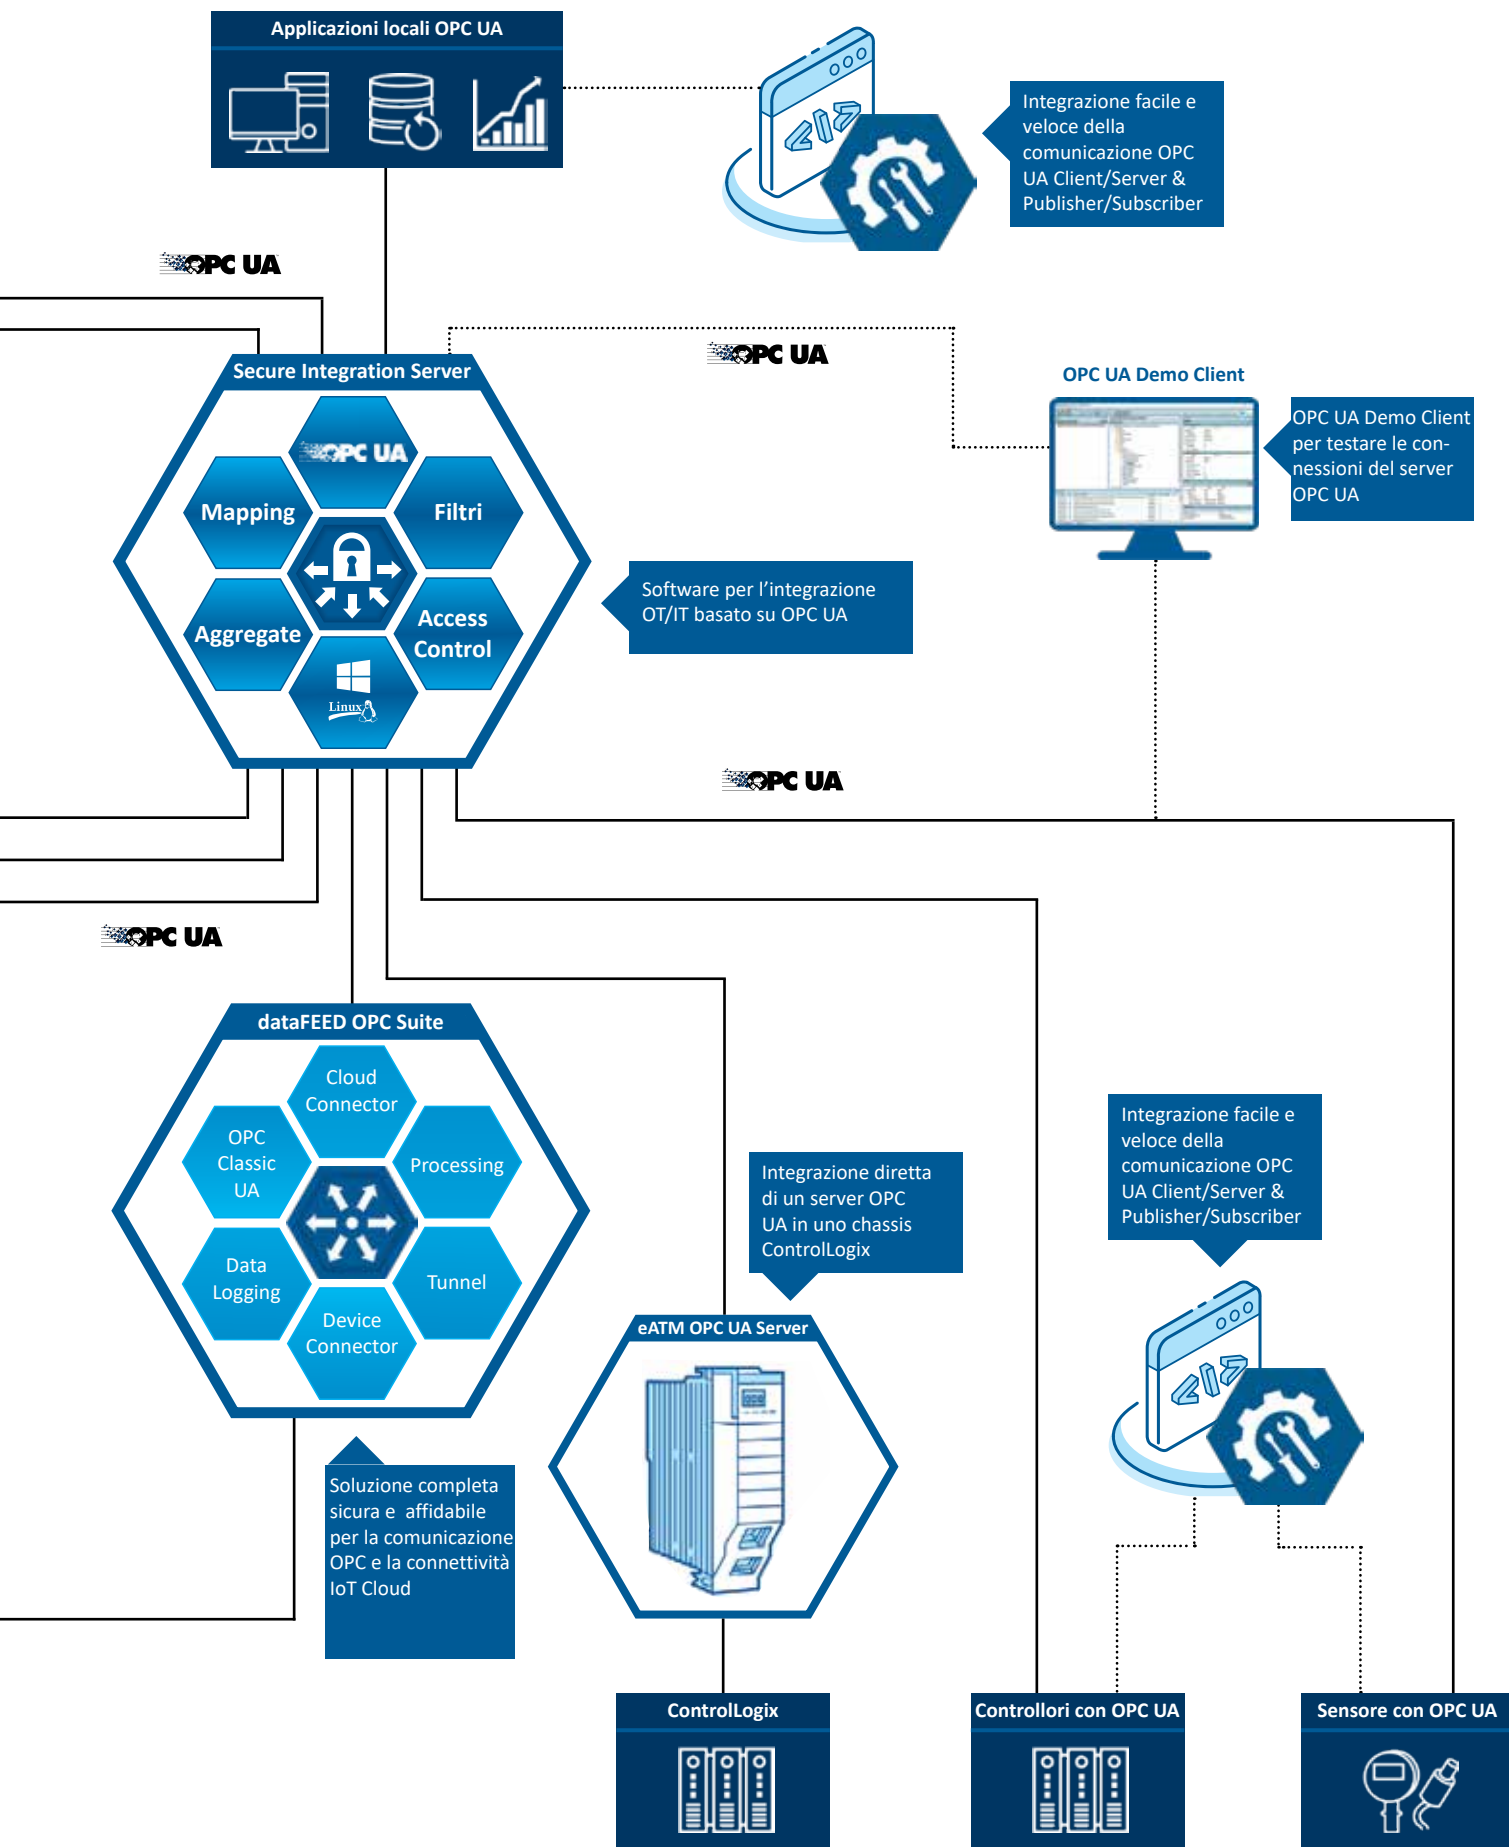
Applicazioni locali OPC UA

Integrazione facile e veloce della comunicazione OPC UA Client/Server & Publisher/Subscriber

OPC UA

OPC UA

OPC UA Demo Client

OPC UA Demo Client per testare le connessioni del server OPC UA

Secure Integration Server

OPC UA

Mapping

Filtri

Aggregate

Access Control

Linux

Software per l’integrazione OT/IT basato su OPC UA

OPC UA

OPC UA

dataFEED OPC Suite

Cloud Connector

OPC Classic UA

Processing

Data Logging

Tunnel

Device Connector

Integrazione diretta di un server OPC UA in uno chassis ControlLogix

Integrazione facile e veloce della comunicazione OPC UA Client/Server & Publisher/Subscriber

eATM OPC UA Server

Soluzione completa sicura e affidabile per la comunicazione OPC e la connettività IoT Cloud

ControlLogix

Controllori con OPC UA

Sensore con OPC UA